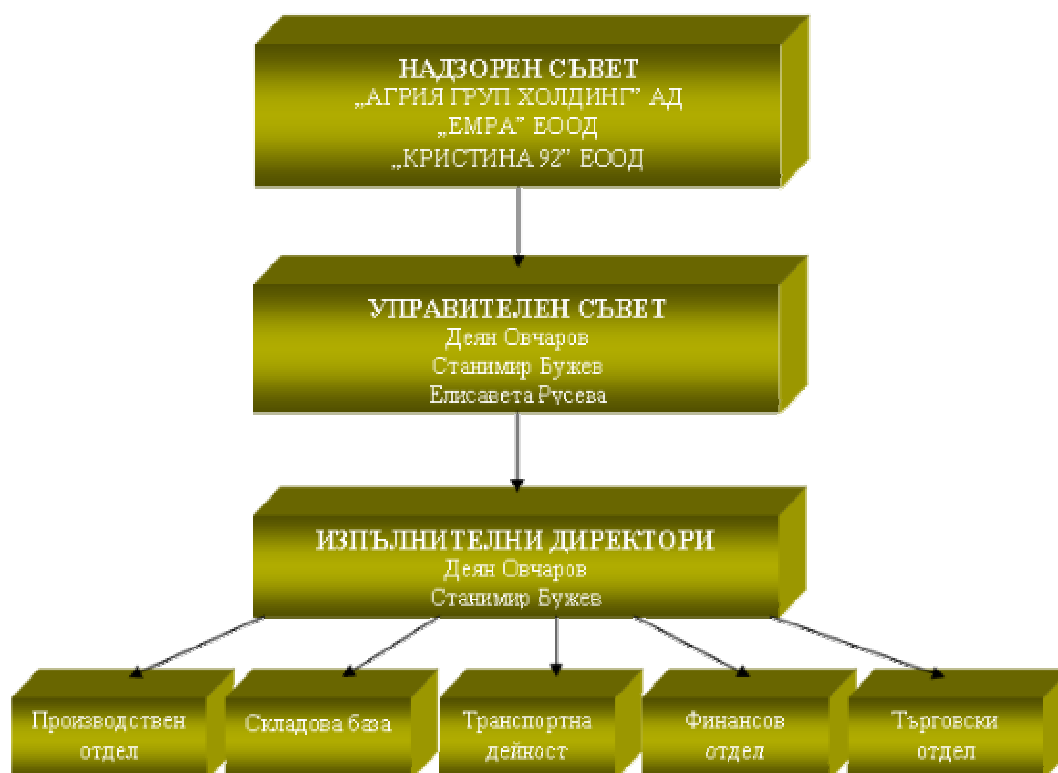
НАДЗОРЕН СЪВЕТ
„АГРИЯ ГРУП ХОЛДИНГ" АД
„ЕМРА" ЕООД
„КРИСТИНА 92" ЕООД

УПРАВИТЕЛЕН СЪВЕТ
Деян Овчаров
Станимир Бужев
Елисавета Русева

ИЗПЪЛНИТЕЛНИ ДИРЕКТОРИ
Деян Овчаров
Станимир Бужев

Производствен отдел

Складова база

Транспортна дейност

Финансов отдел

Търговски отдел